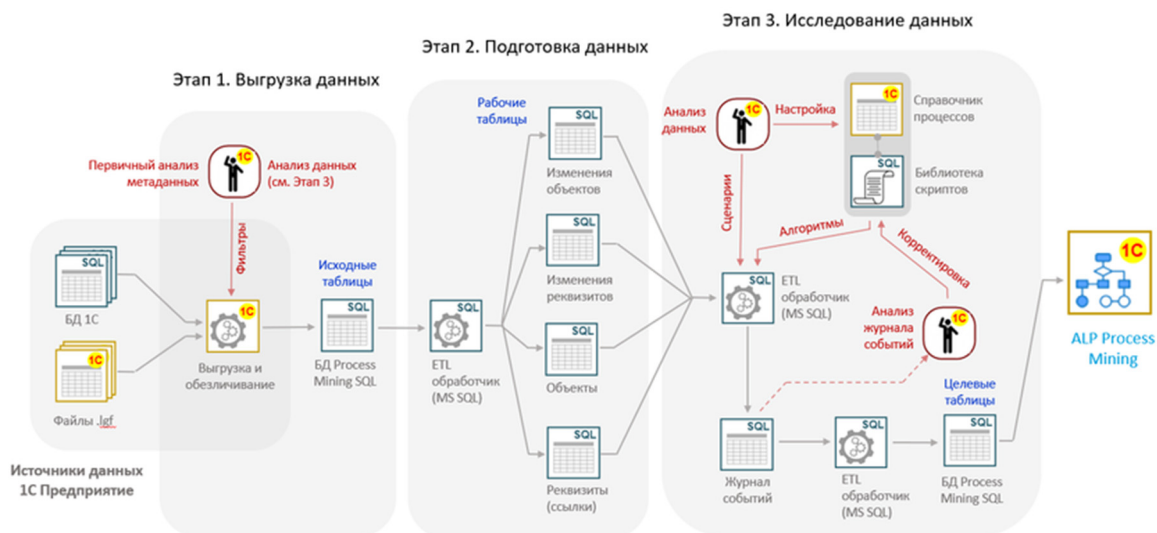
Этап 3. Исследование данных

Этап 2. Подготовка данных

Этап 1. Выгрузка данных

Первичный анализ метаданных

1С

Анализ данных (см. Этап 3)

Фильтры

SQL

БД 1С

SQL

1С

Файлы .lgf

1С

Выгрузка и обезличивание

Исходные таблицы

SQL

БД Process Mining SQL

Источники данных 1С Предприятие

SQL

ETL обработчик (MS SQL)

Рабочие таблицы

SQL

Изменения объектов

SQL

Изменения реквизитов

SQL

Объекты

SQL

Реквизиты (ссылки)

Анализ данных

1С

Настройка

1С

Справочник процессов

SQL

Библиотека скриптов

Сценарии

Алгоритмы

Корректировка

SQL

ETL обработчик (MS SQL)

Анализ журнала событий

1С

Целевые таблицы

SQL

Журнал событий

SQL

ETL обработчик (MS SQL)

SQL

БД Process Mining SQL

1С

ALP Process Mining